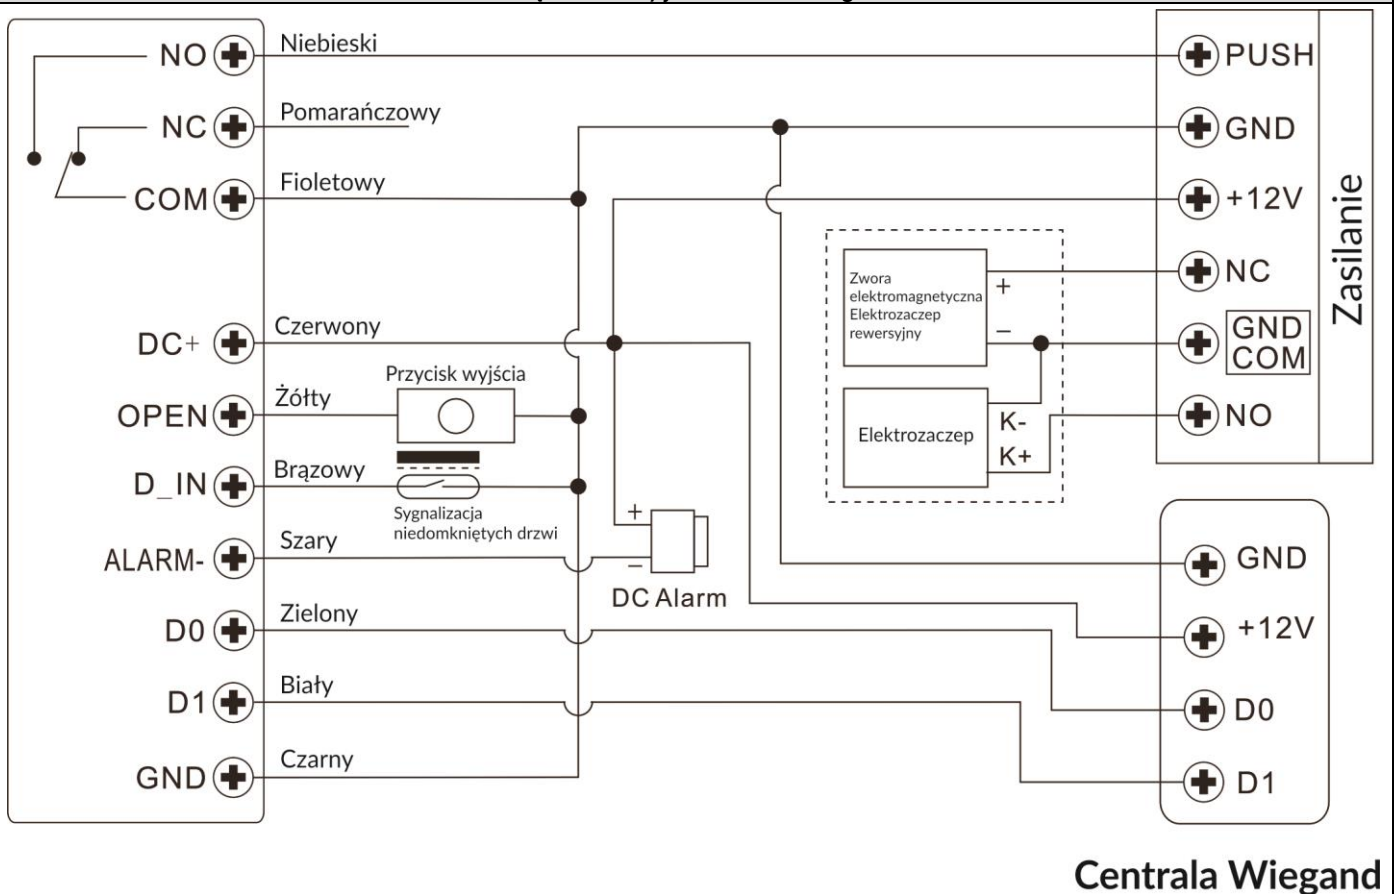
NO
NC
COM
DC+
OPEN
D_IN
ALARM-
D0
D1
GND

Niebieski
Pomarańczowy
Fioletowy
Czerwony
Żółty
Przycisk wyjścia
Brązowy
Sygnalizacja niedomkniętych drzwi
Szary
Zielony
Biały
Czarny

+
−
DC Alarm

Zwora elektromagnetyczna Elektrozaczep rewersyjny
+
−
Elektrozaczep
K-
K+

PUSH
GND
+12V
NC
GND COM
NO
Zasilanie

GND
+12V
D0
D1

Centrala Wiegand